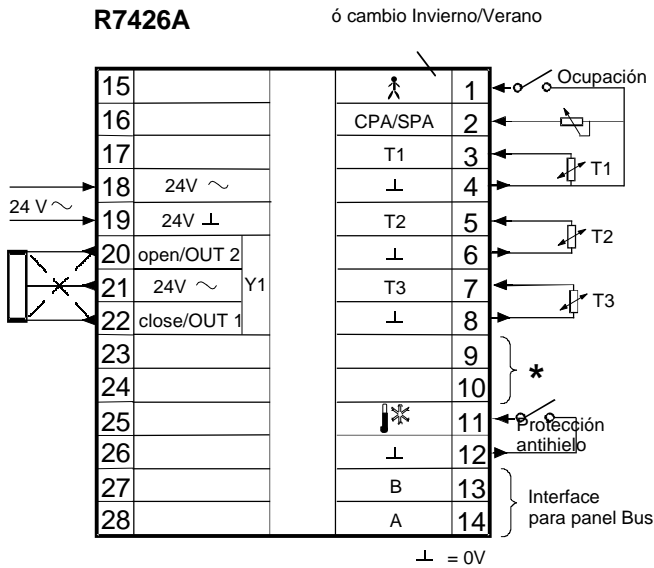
R7426A

ó cambio Invierno/Verano

| | | | |
|---|---|---|---|
| 15 | | | 1 |
| 16 | | CPA/SPA | 2 |
| 17 | | T1 | 3 |
| 18 | 24V ∼ | ⊥ | 4 |
| 19 | 24V ⊥ | T2 | 5 |
| 20 | open/OUT 2 | ⊥ | 6 |
| 21 | 24V ∼ | T3 | 7 |
| 22 | close/OUT 1 | ⊥ | 8 |
| 23 | | | 9 |
| 24 | | | 10 |
| 25 | | | 11 |
| 26 | | ⊥ | 12 |
| 27 | | B | 13 |
| 28 | | A | 14 |

Y1

24 V ∼

Ocupación

T1

T2

T3

*

Protección antihielo

Interface para panel Bus

⊥ = 0V